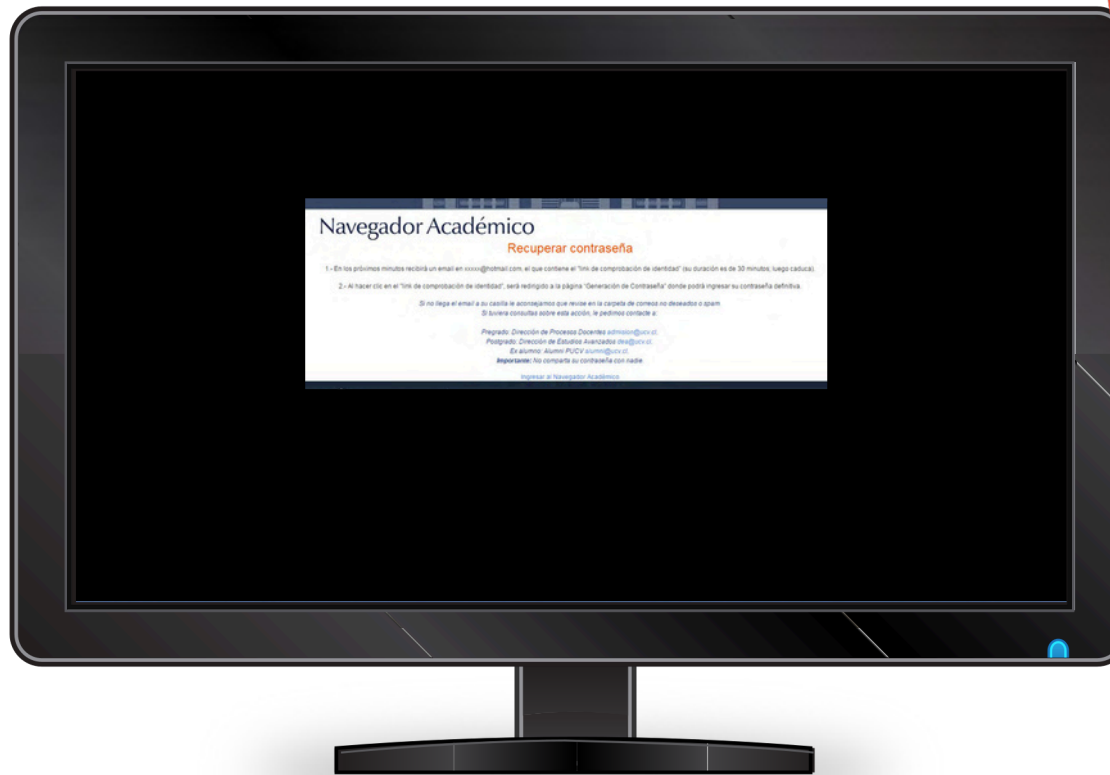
Navegador Académico

Recuperar contraseña

1.- En los próximos minutos recibirá un email en xxxxx@hotmail.com, el que contiene el "link de comprobación de identidad" (su duración es de 30 minutos, luego caduca).

2.- Al hacer clic en el "link de comprobación de identidad", será redirigido a la página "Generación de Contraseña" donde podrá ingresar su contraseña definitiva.

Si no llega el email a su casilla le aconsejamos que revise en la carpeta de correos no deseados o spam.
Si tuviera consultas sobre esta acción, le pedimos contacte a:

Pregrado: Dirección de Procesos Docentes admision@ucv.cl
Postgrado: Dirección de Estudios Avanzados dea@ucv.cl
Ex alumno: Alumni PUCV alumni@ucv.cl
Importante: No comparta su contraseña con nadie.

Ingresar al Navegador Académico